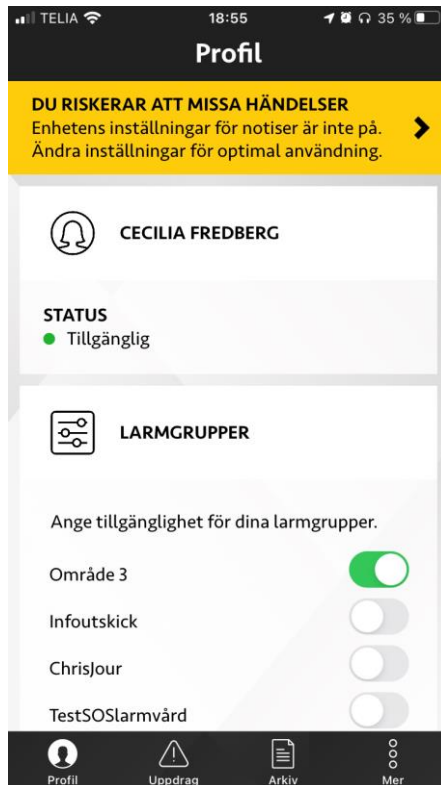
TELIA 18:55 35 %

Profil

DU RISKERAR ATT MISSA HÄNDELSER
Enhetens inställningar för notiser är inte på. Ändra inställningar för optimal användning.

CECILIA FREDBERG

STATUS
Tillgänglig

LARMGRUPPER

Ange tillgänglighet för dina larmgrupper.

Område 3

Infoutskick

ChrisJour

TestSOSlarmvård

Profil Uppdrag Arkiv Mer